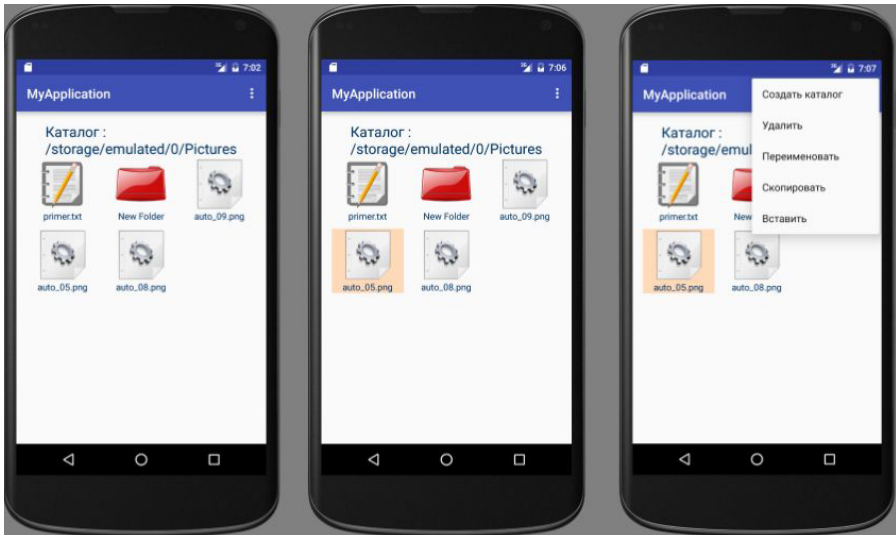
7:02
MyApplication
Каталог :
/storage/emulated/0/Pictures
primer.txt
New Folder
auto_09.png
auto_05.png
auto_08.png

7:06
MyApplication
Каталог :
/storage/emulated/0/Pictures
primer.txt
New Folder
auto_09.png
auto_05.png
auto_08.png

7:07
MyApplication
Каталог :
/storage/emulated/0/Pictures
primer.txt
New Folder
auto_05.png
auto_08.png
Создать каталог
Удалить
Переименовать
Скопировать
Вставить